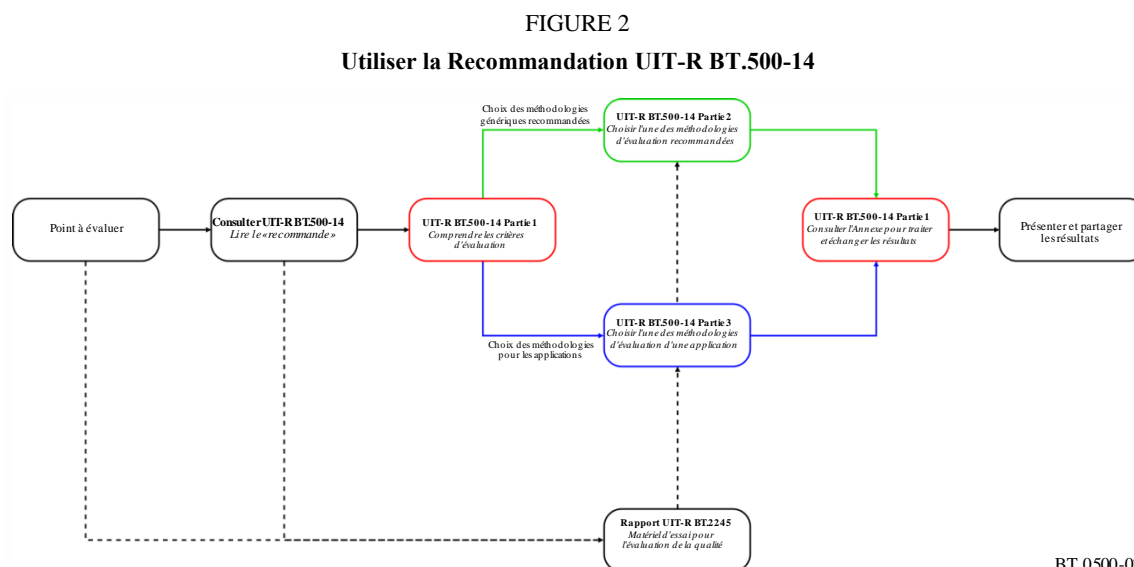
FIGURE 2

Utiliser la Recommandation UIT-R BT.500-14

Point à évaluer

Consulter UIT-R BT.500-14
Lire le «recommande»

UIT-R BT.500-14 Partie 1
Comprendre les critères d'évaluation

Choix des méthodologies génériques recommandées

UIT-R BT.500-14 Partie 2
Choisir l'une des méthodologies d'évaluation recommandées

Choix des méthodologies pour les applications

UIT-R BT.500-14 Partie 3
Choisir l'une des méthodologies d'évaluation d'une application

UIT-R BT.500-14 Partie 1
Consulter l'Annexe pour traiter et échanger les résultats

Présenter et partager les résultats

Rapport UIT-R BT.2245
Matériel d'essai pour l'évaluation de la qualité

BT.0500-0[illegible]